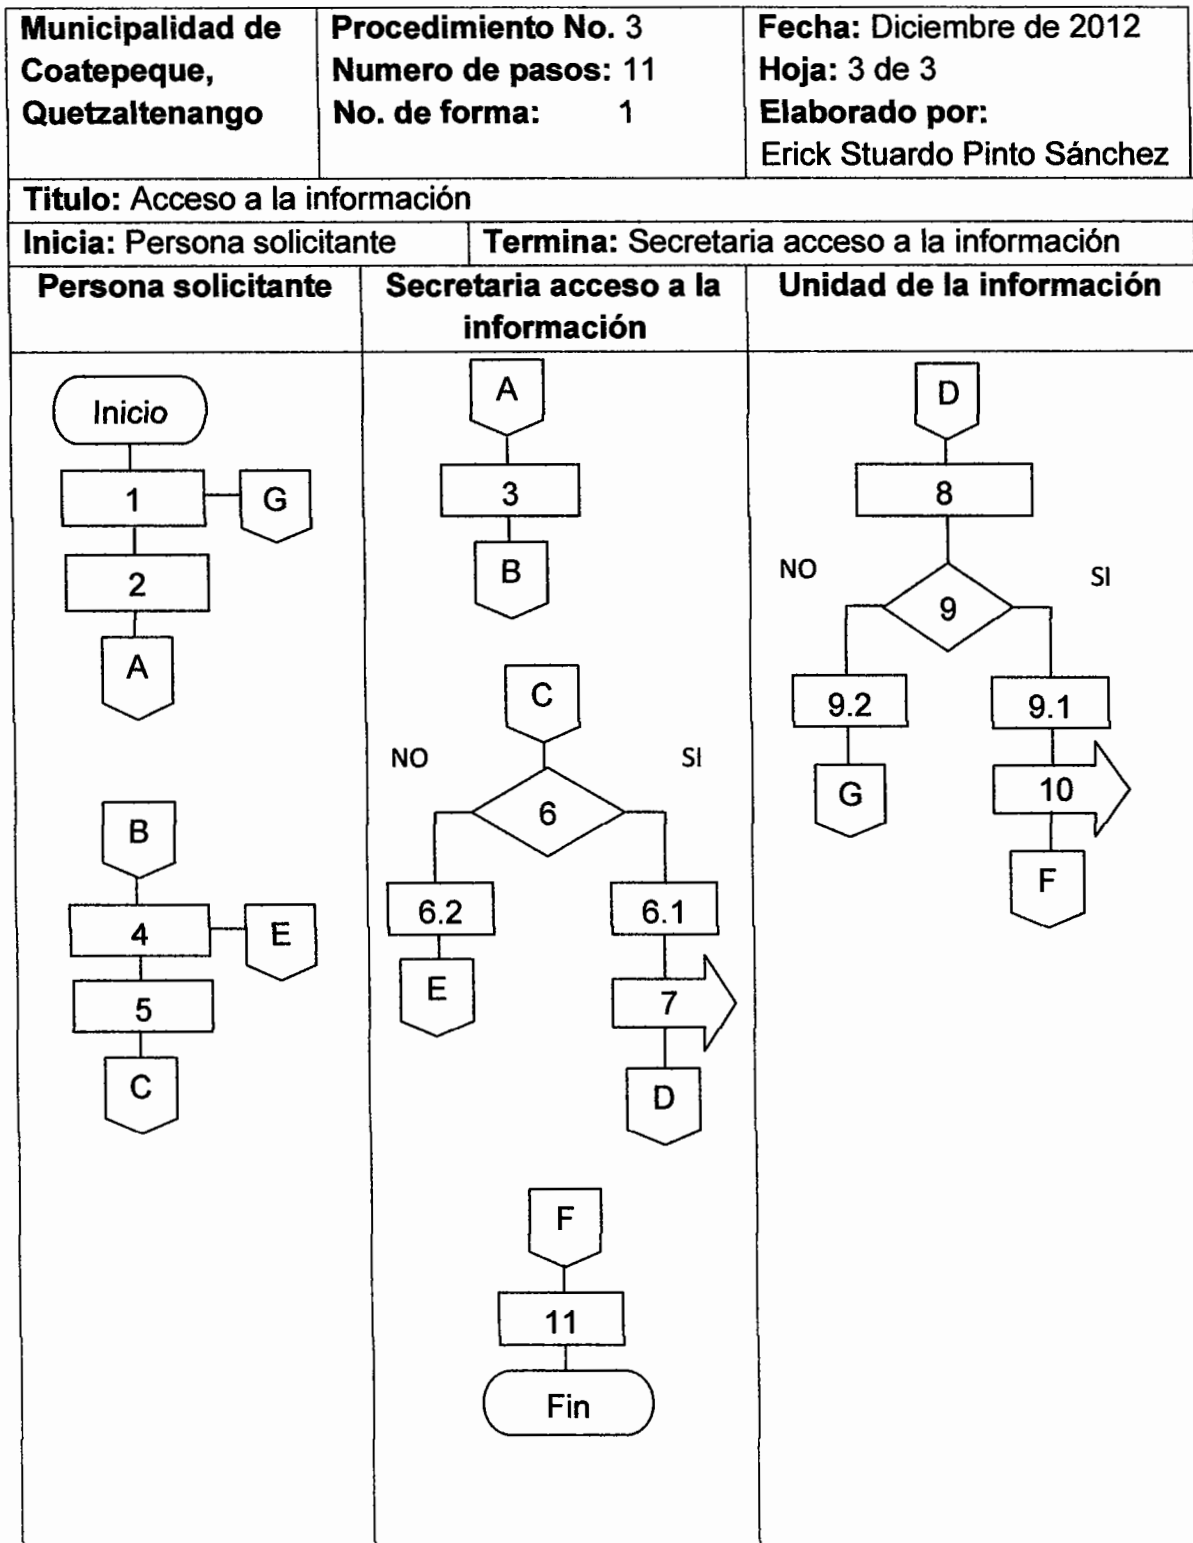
| Municipalidad de Coatepeque, Quetzaltenango | Procedimiento No. 3<br>Numero de pasos: 11<br>No. de forma: 1 | Fecha: Diciembre de 2012<br>Hoja: 3 de 3<br>Elaborado por:<br>Erick Stuardo Pinto Sánchez |
|---|---|---|

Titulo: Acceso a la información

Inicia: Persona solicitante | Termina: Secretaria acceso a la información

| Persona solicitante | Secretaria acceso a la información | Unidad de la información |
|---|---|---|
| Inicio<br>1<br>G<br>2<br>A<br><br>B<br>4<br>E<br>5<br>C | A<br>3<br>B<br><br>C<br>NO<br>SI<br>6<br>6.2<br>6.1<br>E<br>7<br>D<br><br>F<br>11<br>Fin | D<br>8<br>NO<br>SI<br>9<br>9.2<br>9.1<br>G<br>10<br>F |